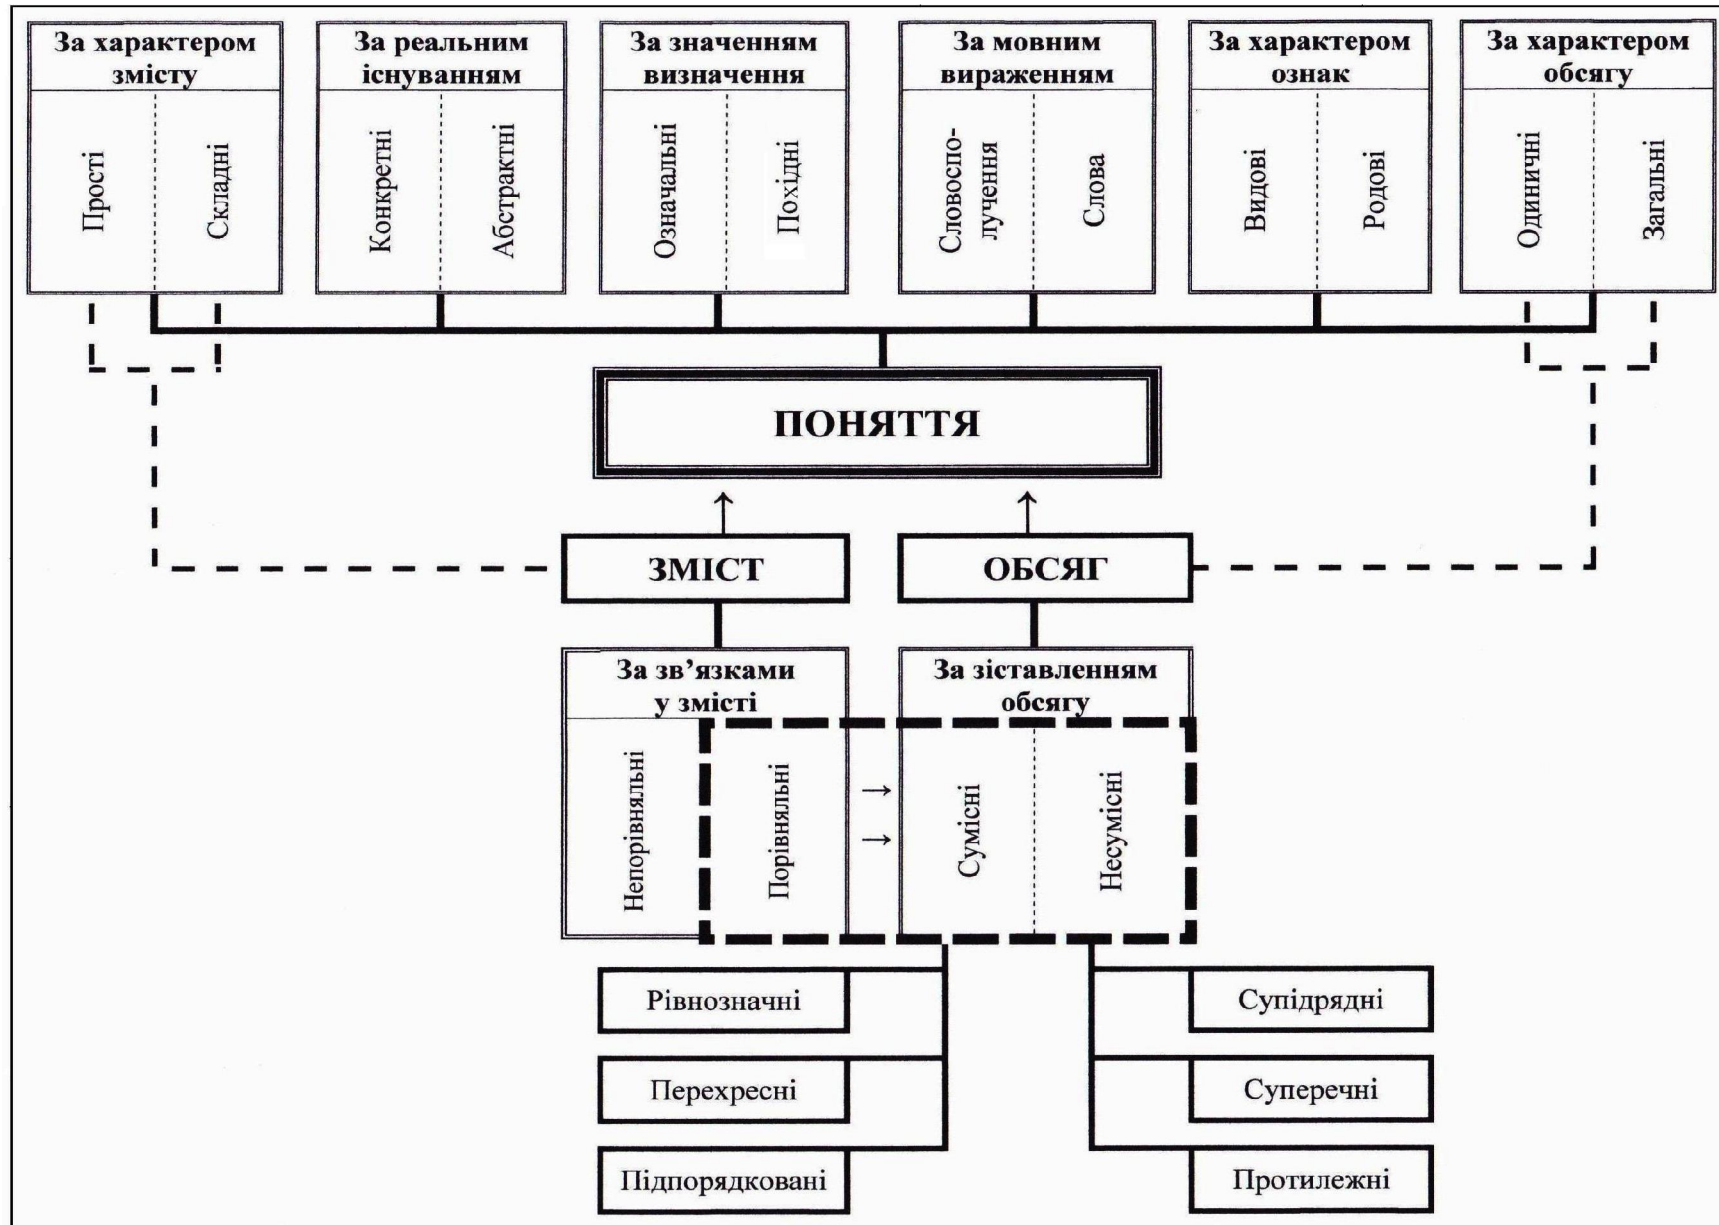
За характером змісту

Прості

Складні

За реальним існуванням

Конкретні

Абстрактні

За значенням визначення

Означальні

Похідні

За мовним вираженням

Словосполучення

Слова

За характером ознак

Видові

Родові

За характером обсягу

Одиничні

Загальні

ПОНЯТТЯ

ЗМІСТ

ОБСЯГ

За зв'язками у змісті

Непорівняльні

Порівняльні

За зіставленням обсягу

Сумісні

Несумісні

Рівнозначні

Перехресні

Підпорядковані

Супідрядні

Суперечні

Протилежні